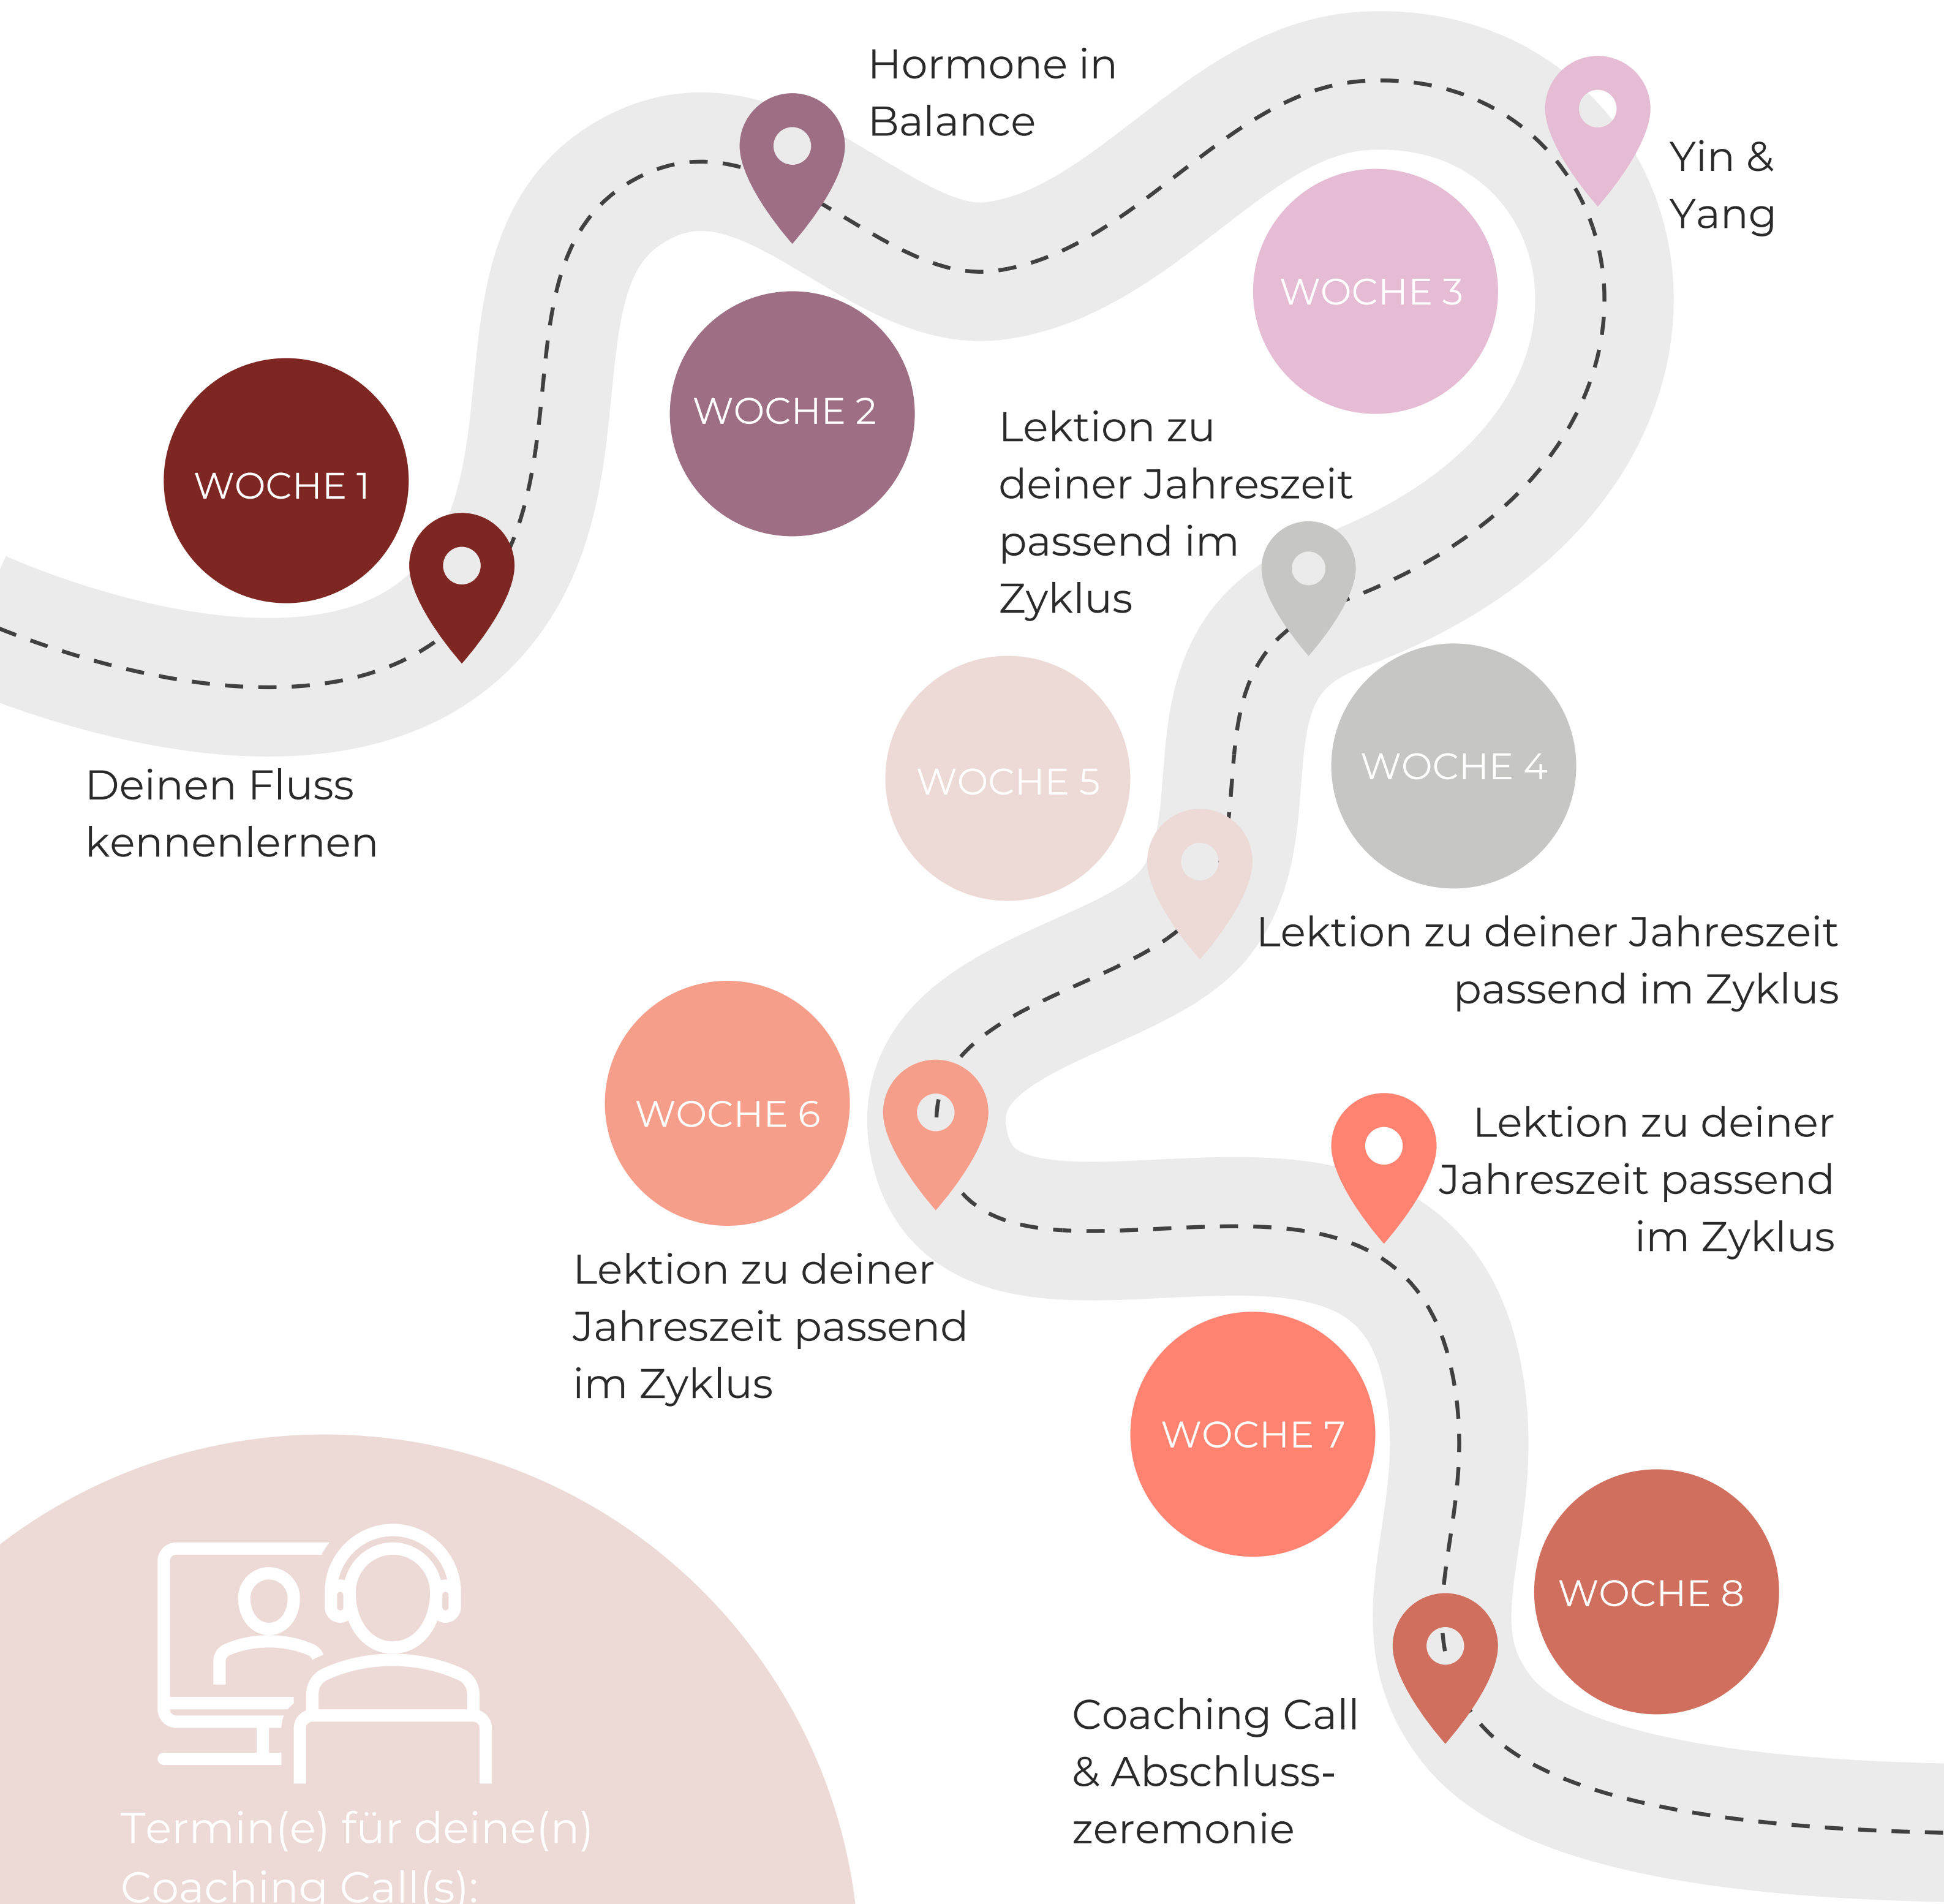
Hormone in Balance

Yin & Yang

WOCHE 3

WOCHE 1

WOCHE 2

Lektion zu deiner Jahreszeit passend im Zyklus

Deinen Fluss kennenlernen

WOCHE 5

WOCHE 4

Lektion zu deiner Jahreszeit passend im Zyklus

WOCHE 6

Lektion zu deiner Jahreszeit passend im Zyklus

Lektion zu deiner Jahreszeit passend im Zyklus

WOCHE 7

WOCHE 8

Coaching Call & Abschlusszeremonie

Termin(e) für deine(n) Coaching Call(s):